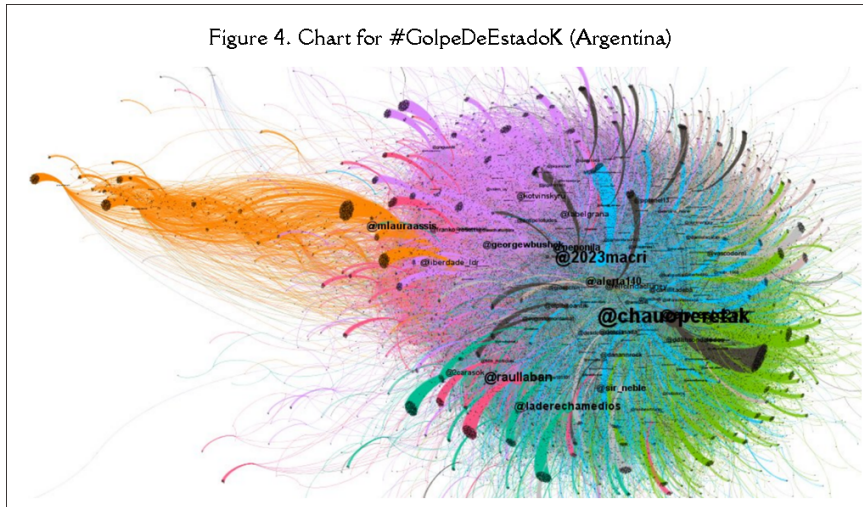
Figure 4. Chart for #GolpeDeEstadoK (Argentina)

@kotuinskyn
@isabelgrana
@mlauraassis
@georgewbushok
@megonija
@liberdade_idr
@2023macri
@alerta140
@chaueperetak
@raullaben
@sir_neble
@laderechamedios